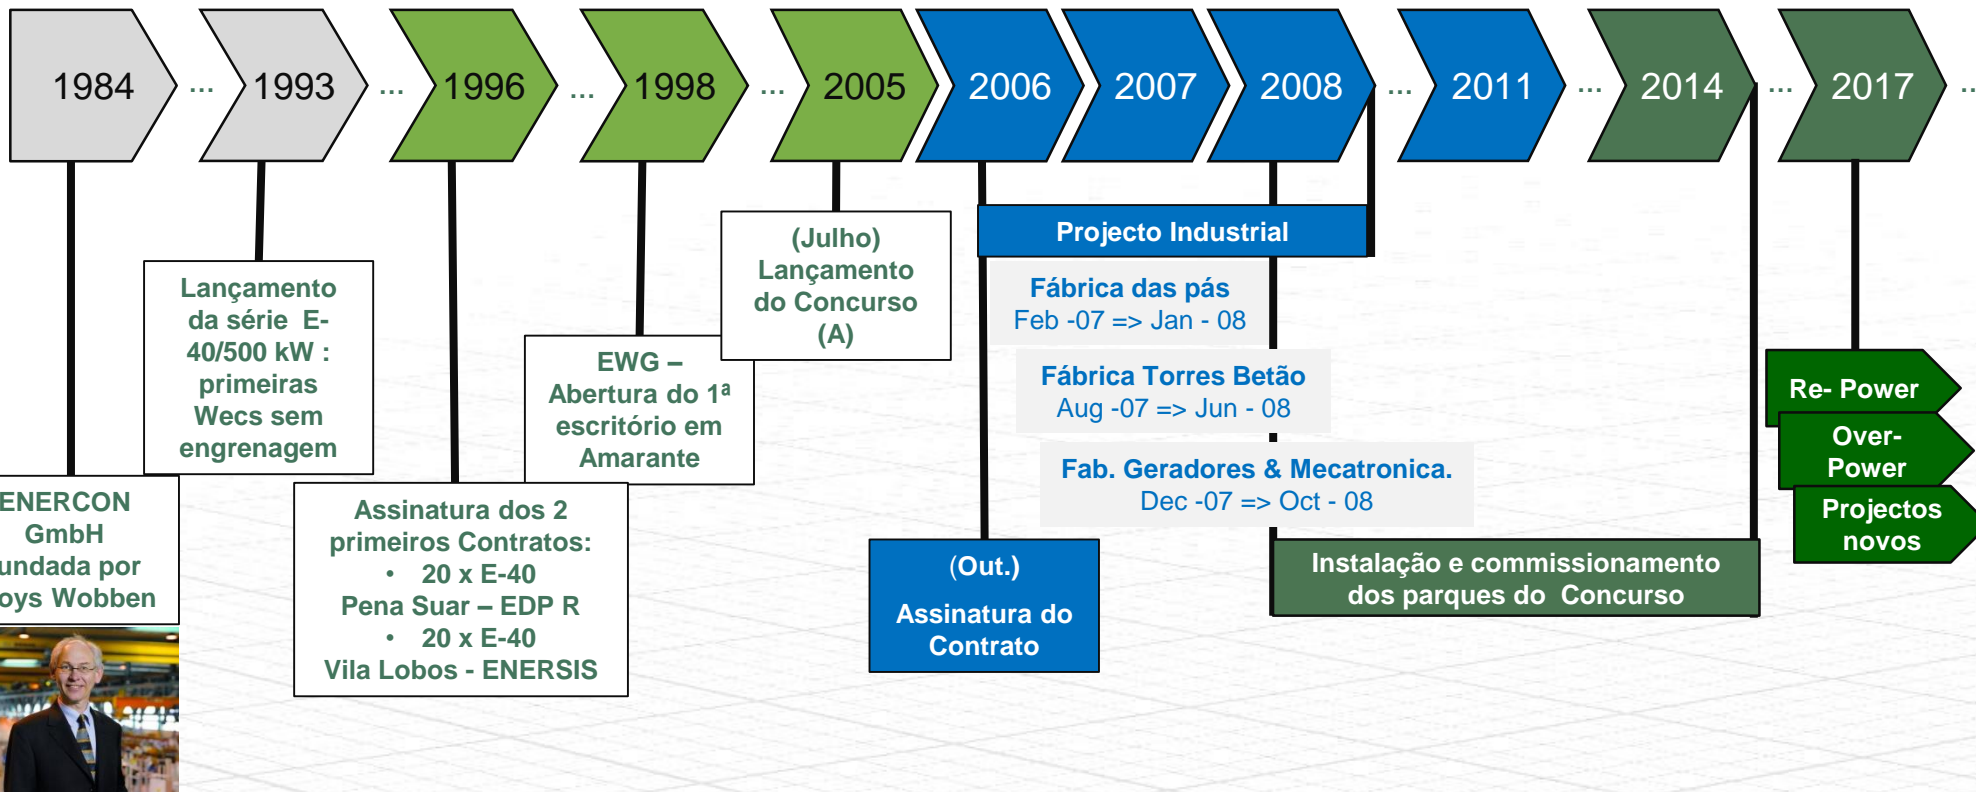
1984 … 1993 … 1996 … 1998 … 2005 2006 2007 2008 … 2011 … 2014 … 2017 …

ENERCON GmbH undada por oys Wobben

Lançamento da série E-40/500 kW : primeiras Wecs sem engrenagem

Assinatura dos 2 primeiros Contratos:
• 20 x E-40
Pena Suar – EDP R
• 20 x E-40
Vila Lobos - ENERSIS

EWG – Abertura do 1ª escritório em Amarante

(Julho) Lançamento do Concurso (A)

Projecto Industrial

Fábrica das pás
Feb -07 => Jan - 08

Fábrica Torres Betão
Aug -07 => Jun - 08

Fab. Geradores & Mecatronica.
Dec -07 => Oct - 08

(Out.)
Assinatura do Contrato

Instalação e commissionamento dos parques do Concurso

Re- Power

Over-Power

Projectos novos